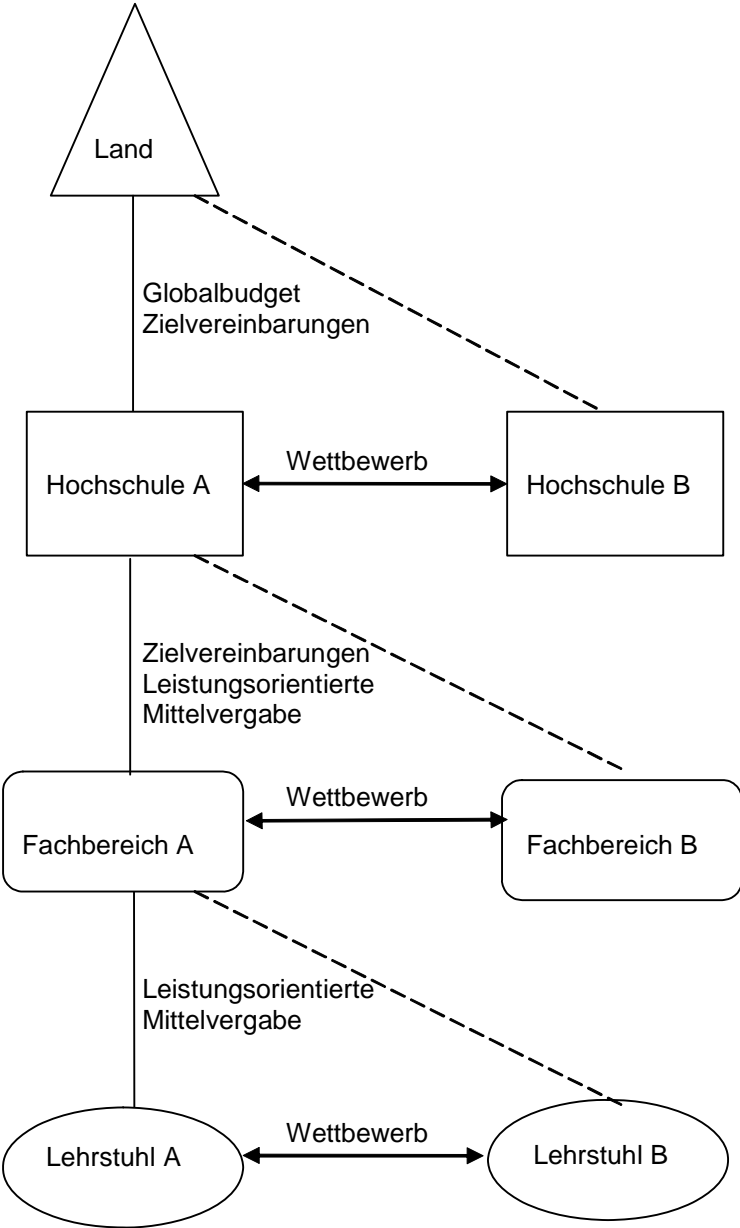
Land

Globalbudget
Zielvereinbarungen

Hochschule A

Wettbewerb

Hochschule B

Zielvereinbarungen
Leistungsorientierte
Mittelvergabe

Fachbereich A

Wettbewerb

Fachbereich B

Leistungsorientierte
Mittelvergabe

Lehrstuhl A

Wettbewerb

Lehrstuhl B